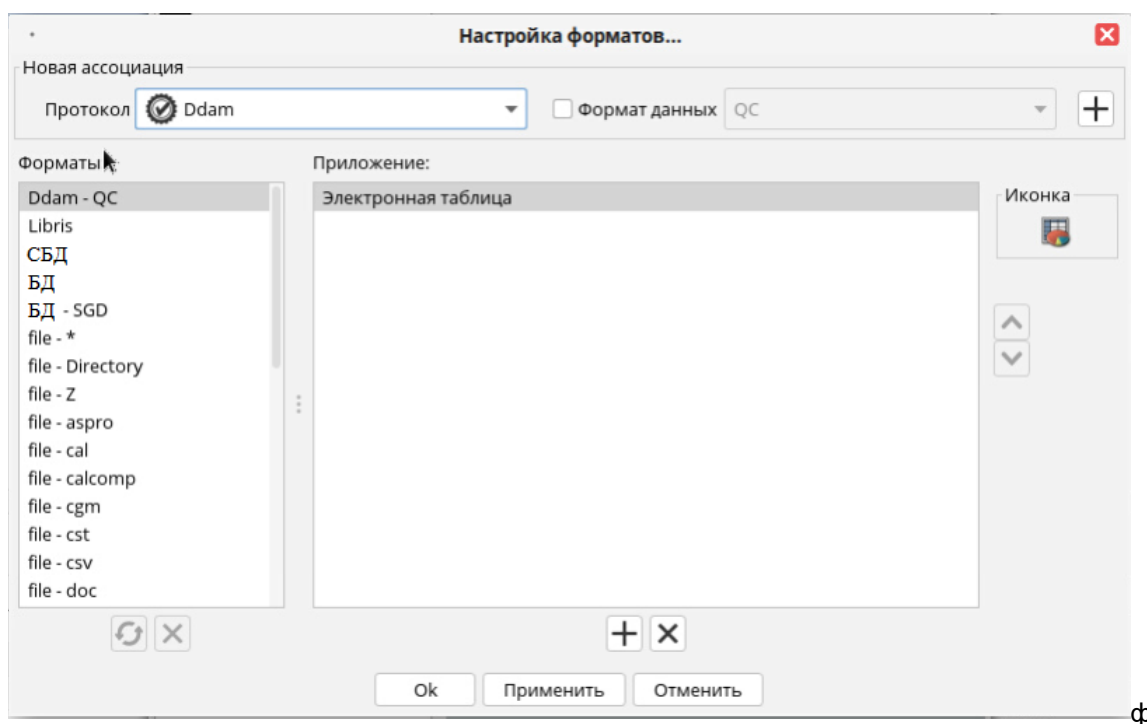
Настройка форматов...

Новая ассоциация

Протокол Ddam

Формат данных QC

+

Форматы

Ddam - QC
Libris
СБД
БД
БД - SGD
file - *
file - Directory
file - Z
file - aspro
file - cal
file - calcomp
file - cgm
file - cst
file - csv
file - doc

Приложение:

Электронная таблица

Иконка

Ok

Применить

Отменить

ф